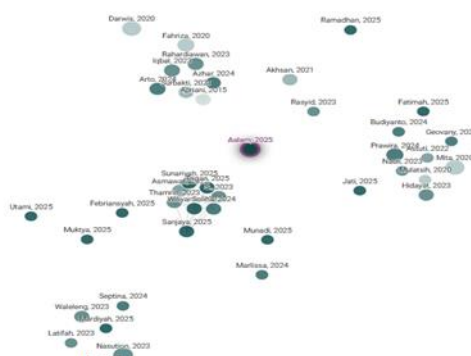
Darwis, 2020
Fahriza, 2020
Ramadhan, 2025
Rahardiawan, 2023
Iqbal, 2023
Azhar, 2024
Arto, 2023
Bakti, 2023
Ahsani, 2015
Akhsan, 2021
Rasyid, 2023
Fatimah, 2025
Budiyanto, 2024
Geovany, 202
Aslami, 2025
Prawira, 2024
Astuti, 2022
Nasir, 2023
Mita, 2020
Mulatsih, 2020
Hidayat
Jati, 2025
Sunarsih, 2025
Asmawati, 2025
Thamrin, 2025
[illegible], 2024
Utami, 2025
Febriansyah, 2025
Sanjaya, 2025
Muktya, 2025
Munadi, 2025
Marlissa, 2024
Septina, 2024
Waleleng, 2023
Ardiyah, 2025
Latifah, 2023
Nasution, 2023